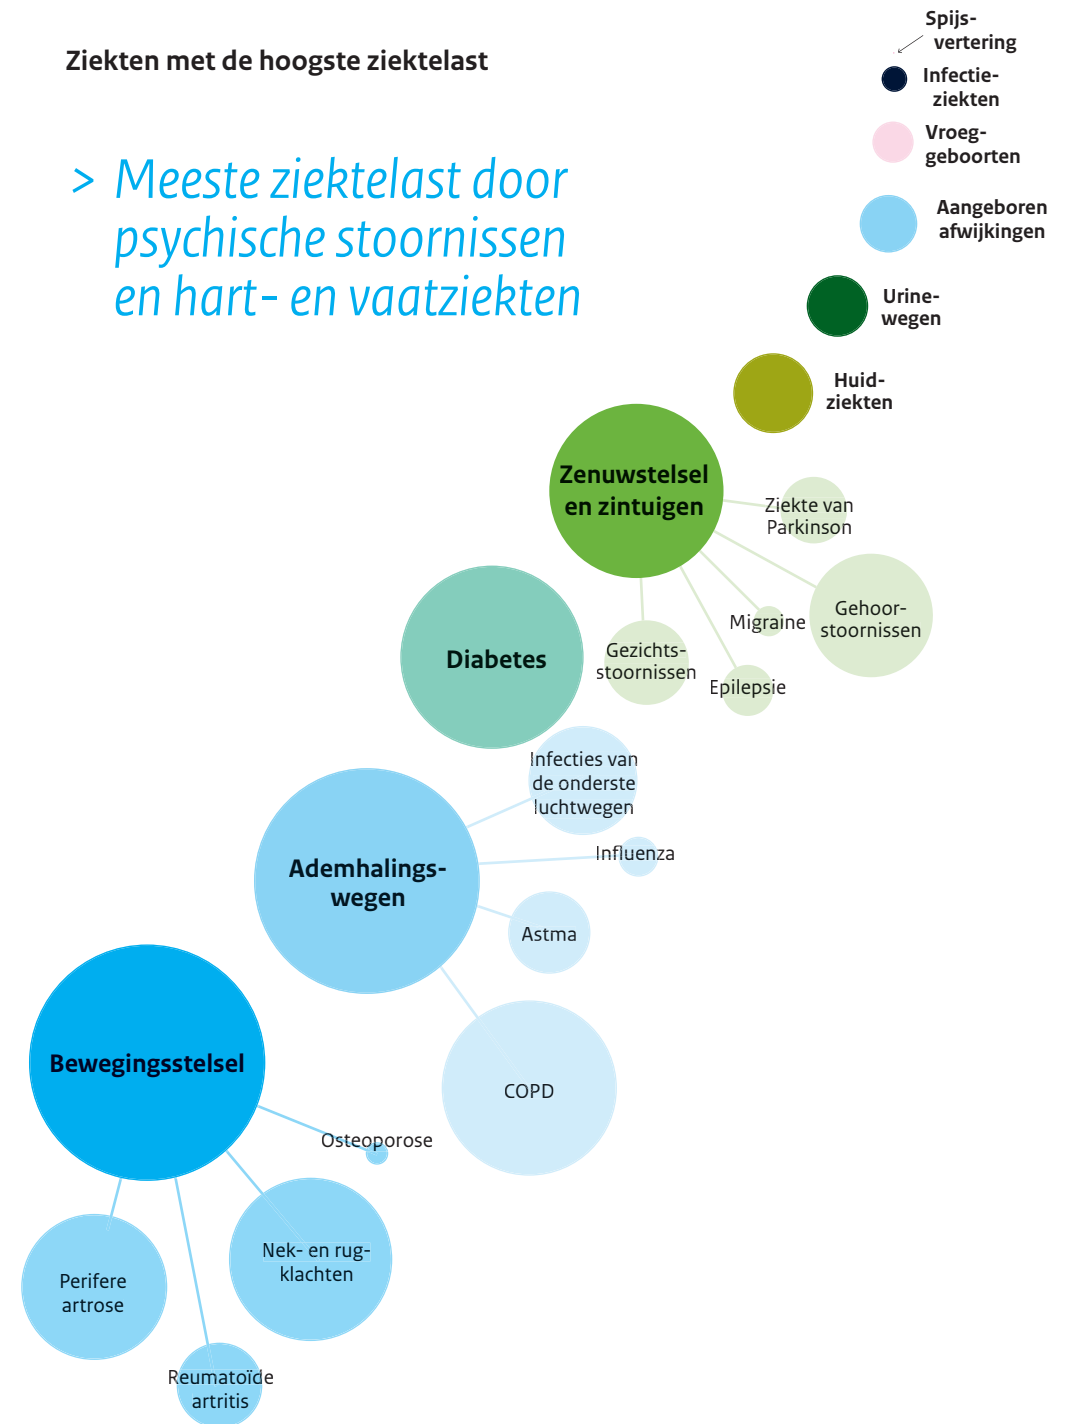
Ziekten met de hoogste ziektelast

> Meeste ziektelast door psychische stoornissen en hart- en vaatziekten

Spijsvertering

Infectieziekten

Vroeggeboorten

Aangeboren afwijkingen

Urinewegen

Huidziekten

Zenuwstelsel en zintuigen

Ziekte van Parkinson

Gehoorstoornissen

Migraine

Epilepsie

Gezichtsstoornissen

Diabetes

Infecties van de onderste luchtwegen

Influenza

Ademhalingswegen

Astma

COPD

Bewegingsstelsel

Osteoporose

Nek- en rugklachten

Perifere artrose

Reumatoïde artritis